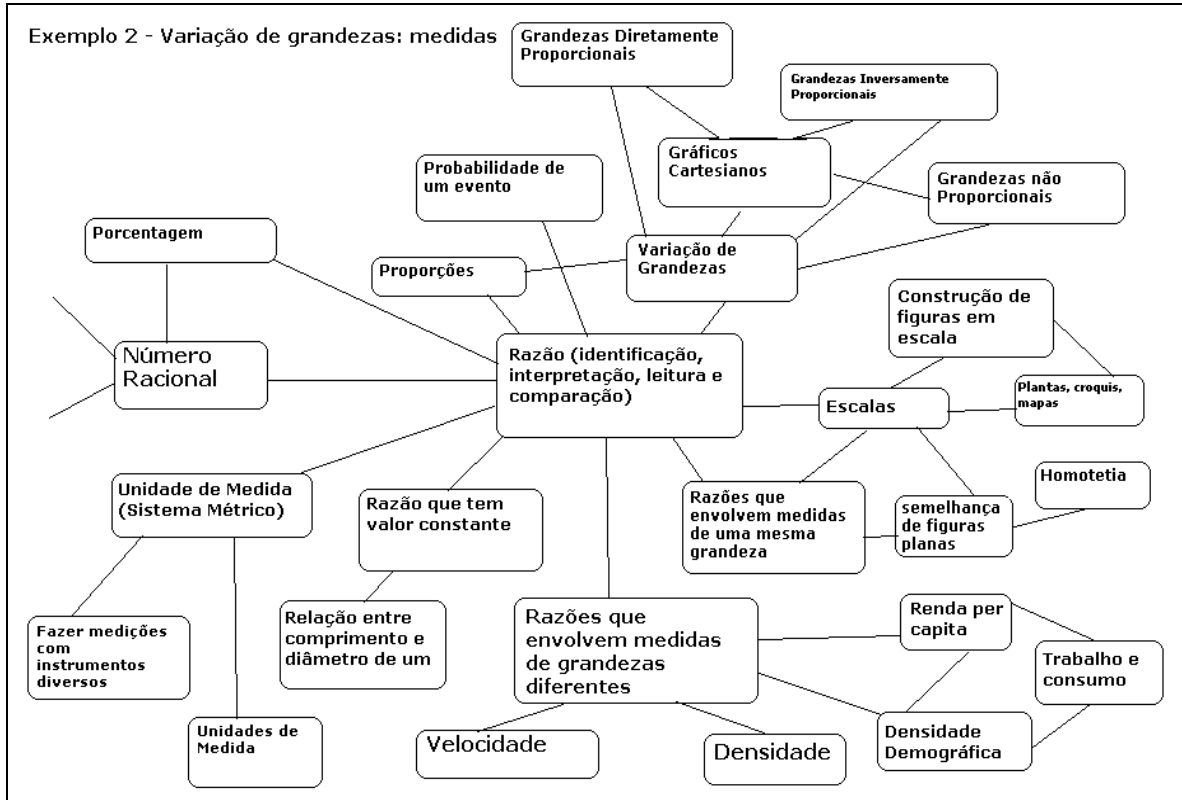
Exemplo 2 - Variação de grandezas: medidas

Grandezas Diretamente Proporcionais

Grandezas Inversamente Proporcionais

Gráficos Cartesianos

Probabilidade de um evento

Grandezas não Proporcionais

Porcentagem

Proporções

Variação de Grandezas

Construção de figuras em escala

Número Racional

Razão (identificação, interpretação, leitura e comparação)

Escalas

Plantas, croquis, mapas

Homotetia

Unidade de Medida (Sistema Métrico)

Razão que tem valor constante

Razões que envolvem medidas de uma mesma grandeza

semelhança de figuras planas

Relação entre comprimento e diâmetro de um

Razões que envolvem medidas de grandezas diferentes

Renda per capita

Trabalho e consumo

Fazer medições com instrumentos diversos

Unidades de Medida

Velocidade

Densidade

Densidade Demográfica